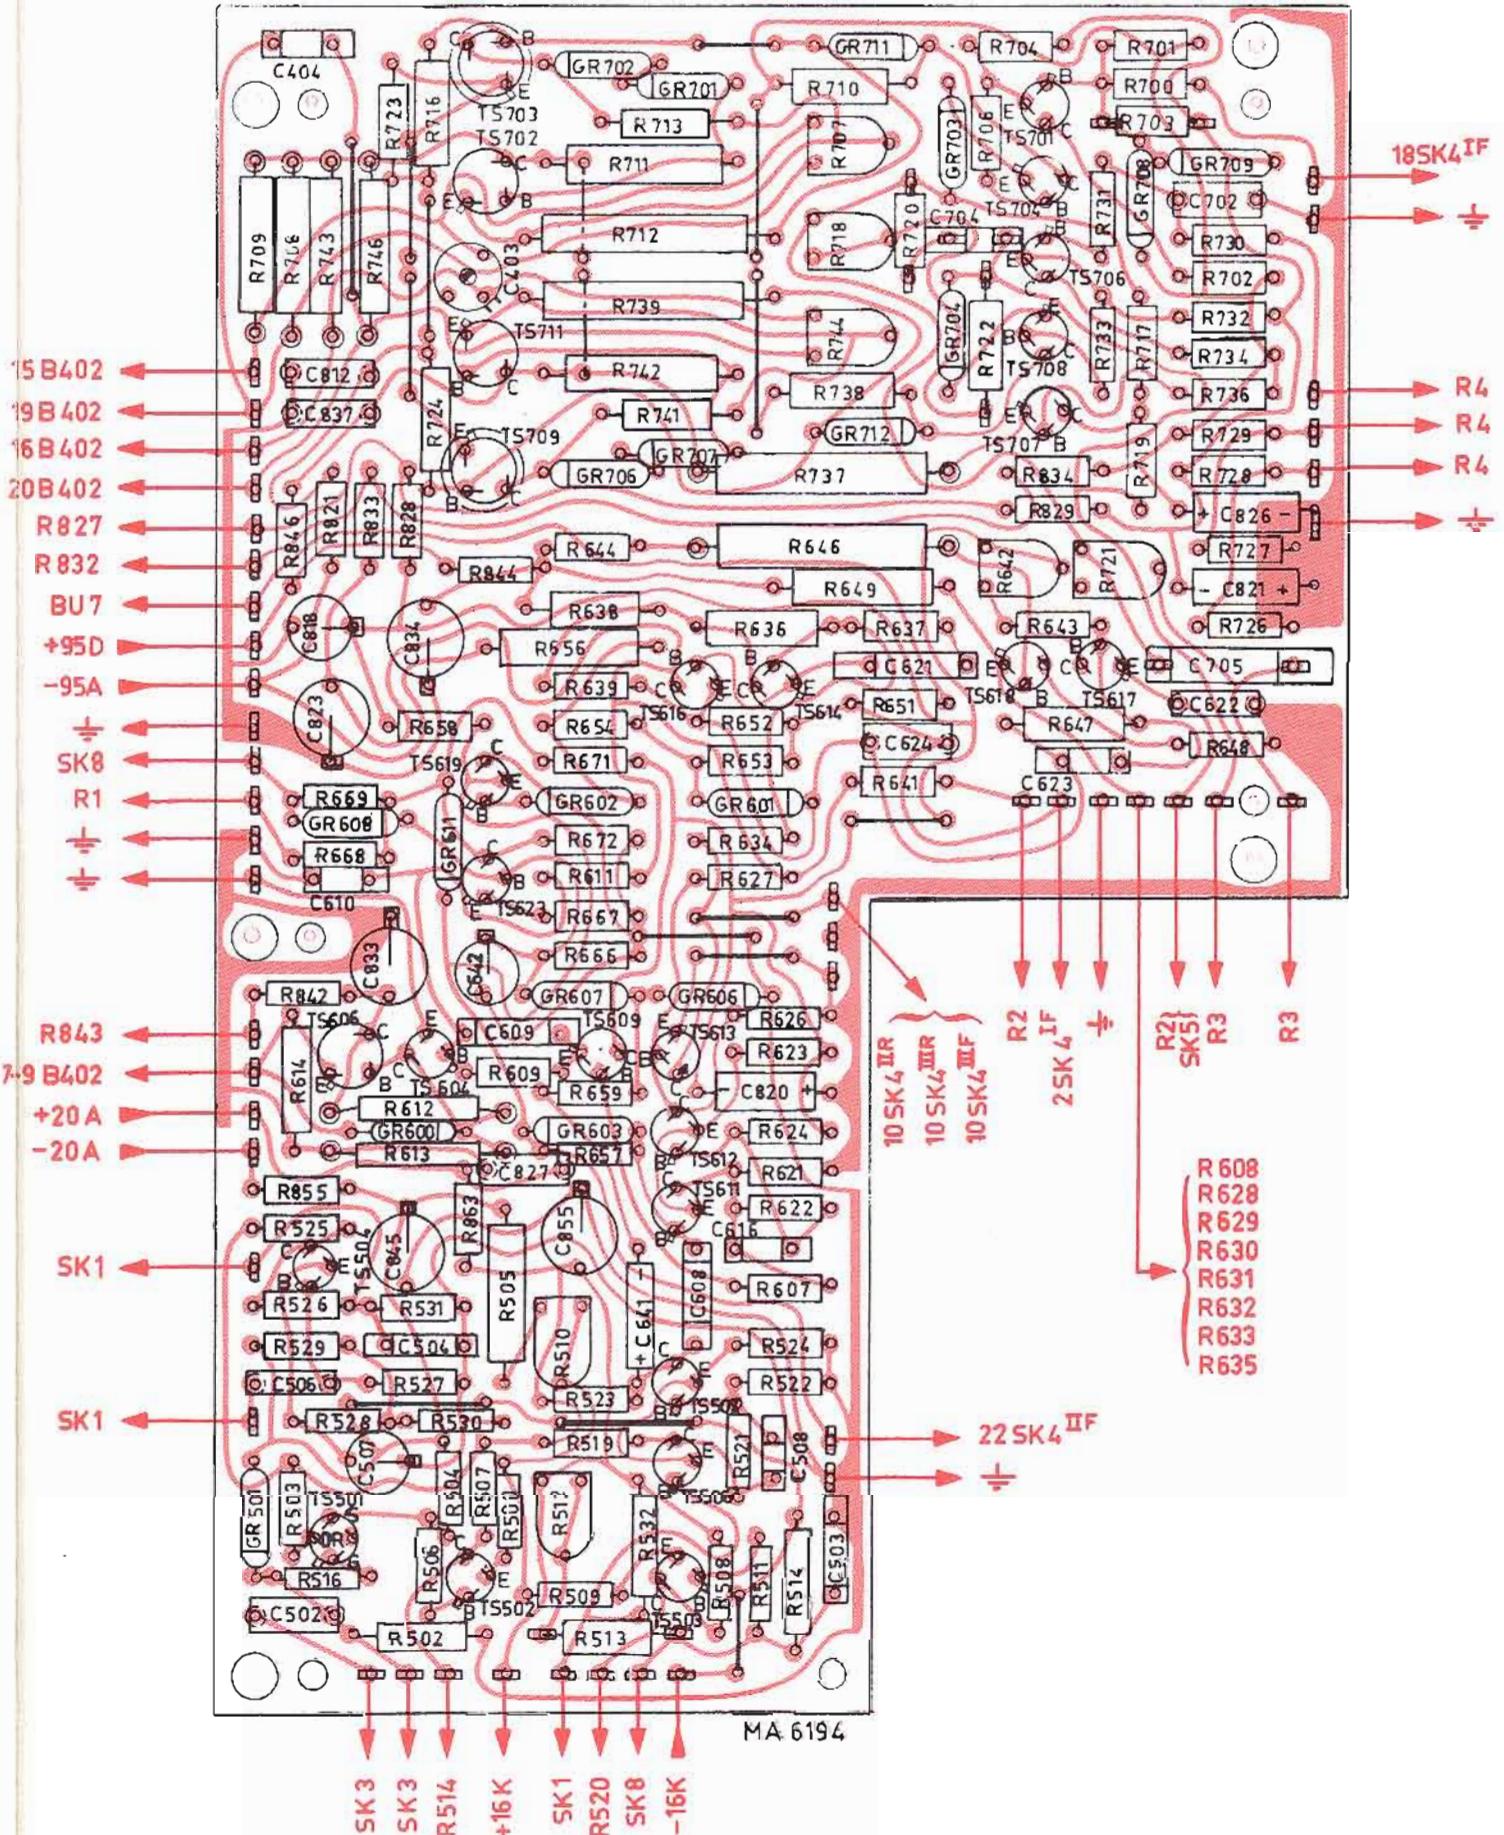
C404
R723 R716
TS703 TS702
GR702 GR701
R713
R711
GR711 R704 R701
R710 R700
R707 GR703 R706 TS701 R703
GR709 18SK4$^{IF}$
R709 R766 R743 R746
R712
C403
R718 R720 C704 TS704 R731 GR708 C702
TS706 R730 R702
R739
TS711
R744 GR704 R722 TS708 R733 R717 R732 R734
15B402 C812 R742
R738 R736 R4
19B402 C837 R741
16B402 R724 TS709 GR707 GR712 TS707 R719 R729 R4
20B402 GR706 R737 R834 R728 R4
R827 R846 R821 R833 R828 R829 C826
R832 R644 R646
R844 R642 R721 R727
BU7 R649 C821
R638 R643 R726
+95D C818 C834 R656 R636 R637
-95A R639 TS616 C621 TS618 TS617 C705
C823 R654 R652 TS614 R651 C622
R658 R647
SK8 TS619 R671 R653 C624 R648
R1 R669 GR602 R641 C623
GR608 GR611 GR601
R672 R634
R668 R611 R627
C610 TS623 R667
C833 C642 R666
R842 GR607 GR606
R843 TS606 C609 TS609 TS613 R626
7-9B402 R614 TS604 R609 R659 R623
+20A R612 C820
-20A GR600 GR603 R624
R613 R657 C827 TS612 R621
R855 TS611
R525 R863 C855 R622
SK1 TS505 C845 C616
R526 R531 R505 C608
R529 C504 R510 C641 R607
C506 R527 R524
SK1 R528 R530 R523 TS504 R522
R519 R521 C508
GR501 R503 TS501 R504 R507 R501 R512 R532 TS506 22SK4$^{IIF}$
R506 R508 R511 R514 C503
R516 TS502 R509
C502 R502 R513 TS503
MA 6194
R2 2SK4$^{IF}$ R2} SK5} R3 R3
10SK4$^{IIR}$ 10SK4$^{IIIR}$ 10SK4$^{IIIF}$
R608
R628
R629
R630
R631
R632
R633
R635
SK3 SK3 R514 +16K SK1 R520 SK8 -16K